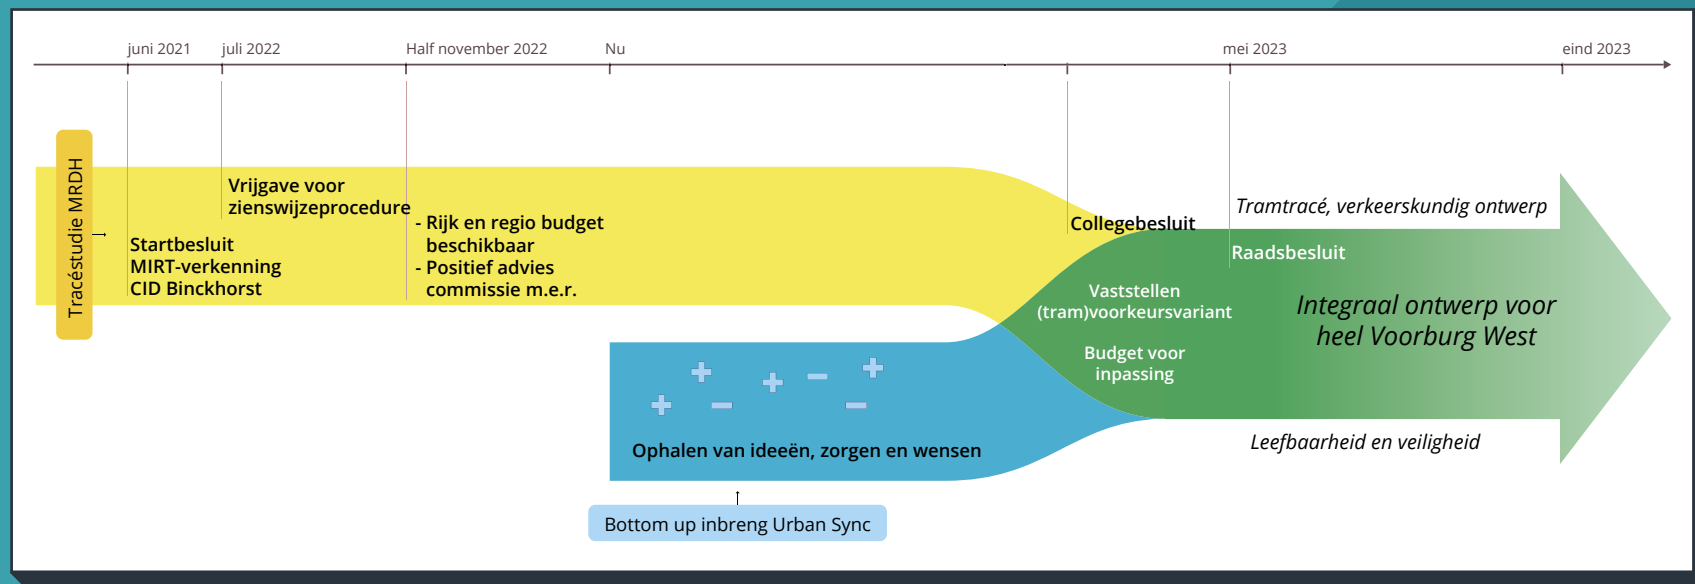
juni 2021
juli 2022
Half november 2022
Nu
mei 2023
eind 2023

Tracéstudie MRDH

Startbesluit
MIRT-verkenning
CID Binckhorst

Vrijgave voor
zienswijzeprocedure

- Rijk en regio budget beschikbaar
- Positief advies commissie m.e.r.

Collegebesluit

Tramtracé, verkeerskundig ontwerp

Raadsbesluit

Vaststellen
(tram)voorkeursvariant

Budget voor
inpassing

Integraal ontwerp voor
heel Voorburg West

Ophalen van ideeën, zorgen en wensen

Leefbaarheid en veiligheid

Bottom up inbreng Urban Sync